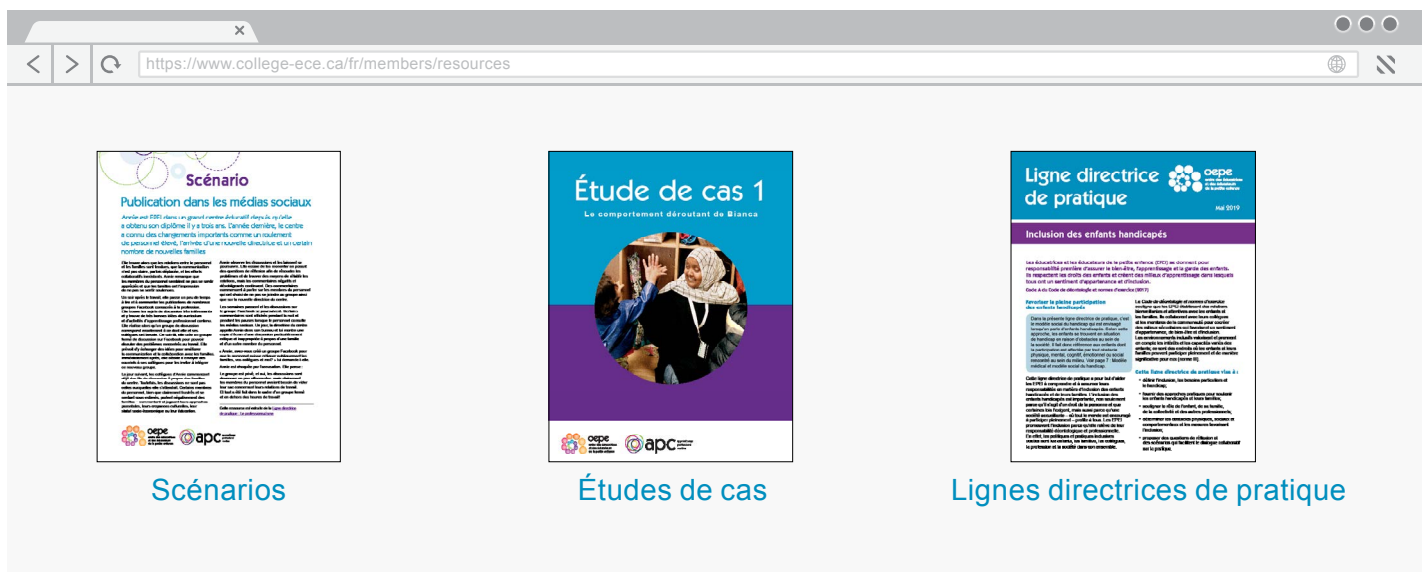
https://www.college-ece.ca/fr/members/resources

Scénario

Publication dans les médias sociaux

Annie est EPEI dans un grand centre éducatif depuis qu'elle a obtenu son diplôme il y a trois ans. L'année dernière, le centre a connu des changements importants comme un roulement de personnel élevé, l'arrivée d'une nouvelle directrice et un certain nombre de nouvelles familles

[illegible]

oepe apc

Scénarios

Étude de cas 1

Le comportement déroutant de Bianca

oepe apc

Études de cas

Ligne directrice de pratique

oepe

Mai 2019

Inclusion des enfants handicapés

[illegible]

Lignes directrices de pratique